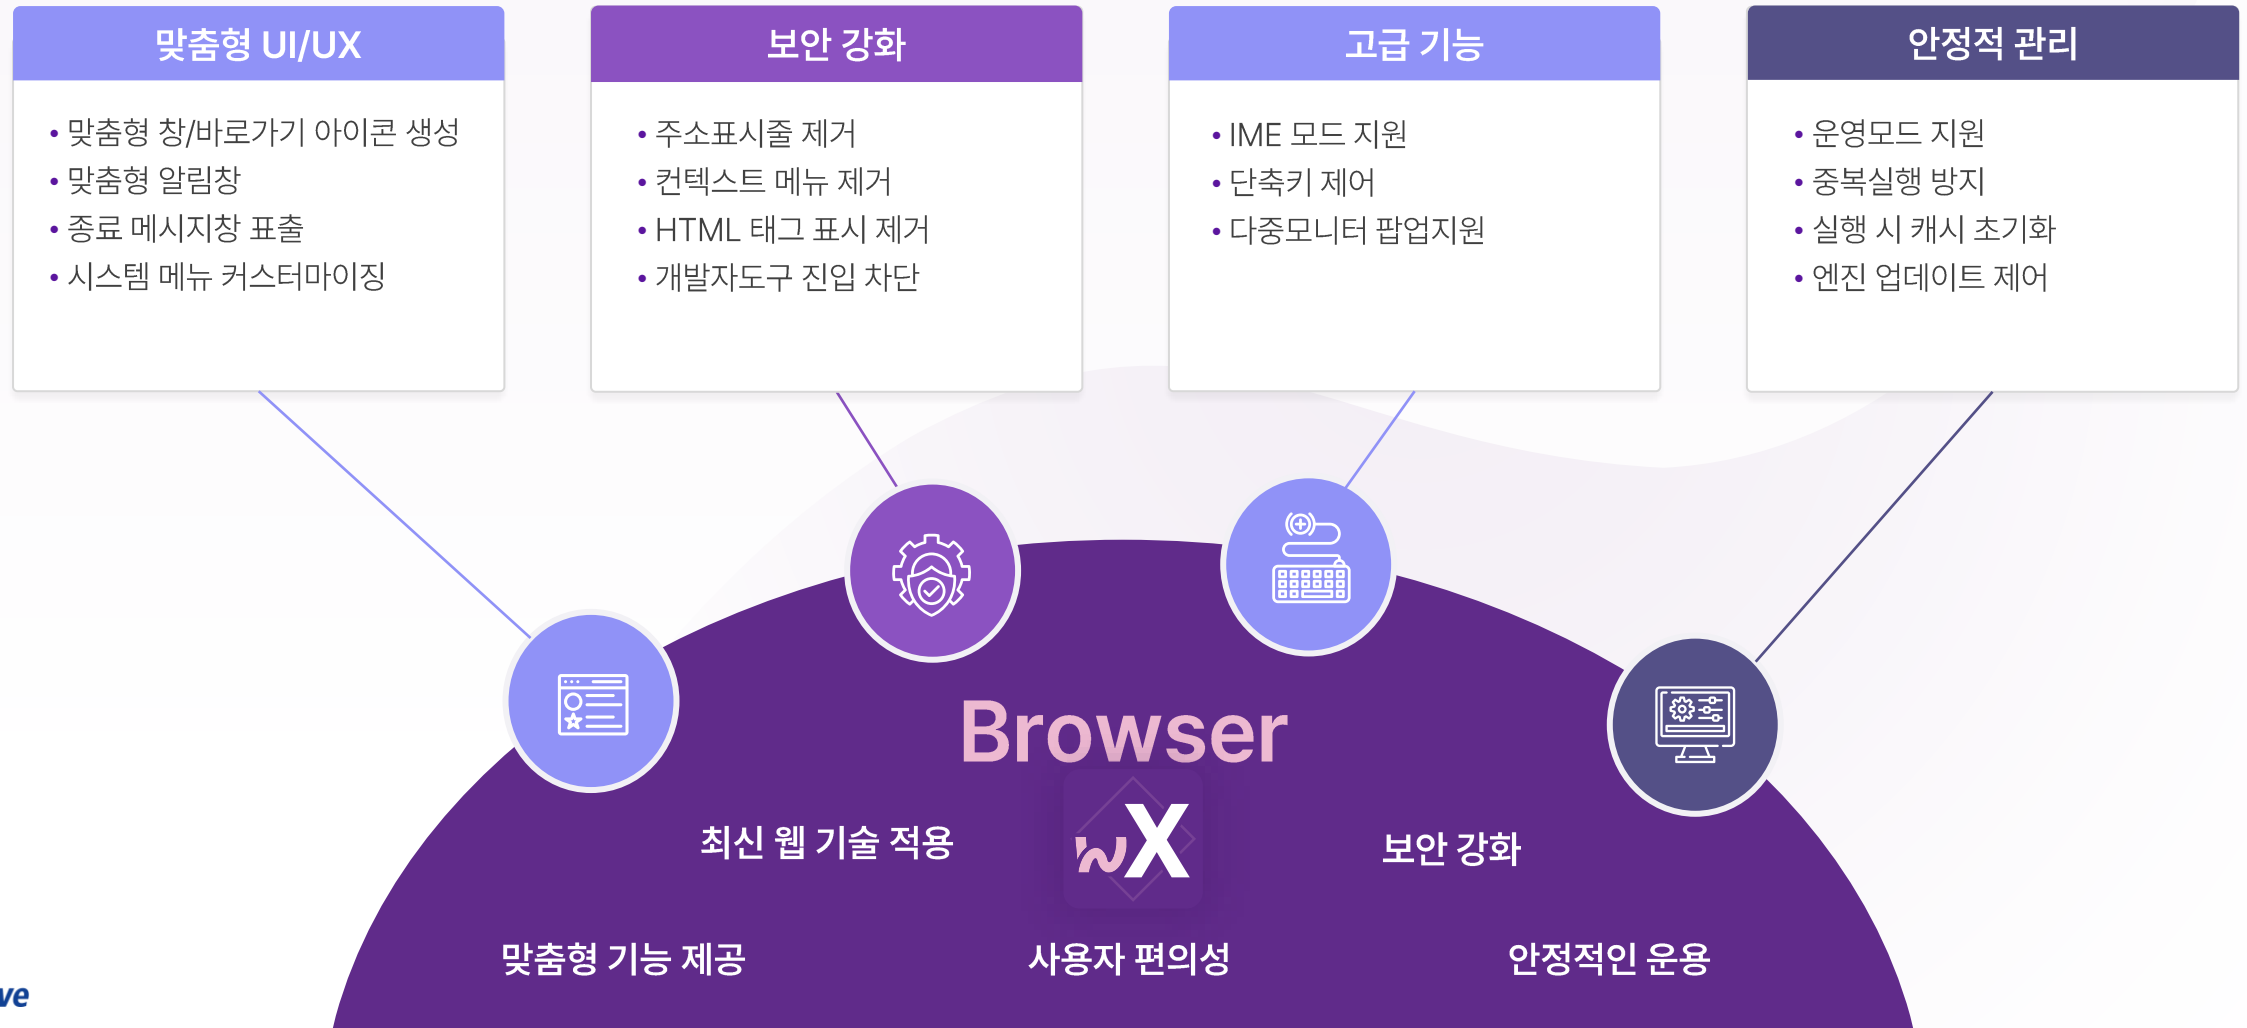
맞춤형 UI/UX

• 맞춤형 창/바로가기 아이콘 생성
• 맞춤형 알림창
• 종료 메시지창 표출
• 시스템 메뉴 커스터마이징

보안 강화

• 주소표시줄 제거
• 컨텍스트 메뉴 제거
• HTML 태그 표시 제거
• 개발자도구 진입 차단

고급 기능

• IME 모드 지원
• 단축키 제어
• 다중모니터 팝업지원

안정적 관리

• 운영모드 지원
• 중복실행 방지
• 실행 시 캐시 초기화
• 엔진 업데이트 제어

Browser

최신 웹 기술 적용

wX

보안 강화

맞춤형 기능 제공

사용자 편의성

안정적인 운용

ve